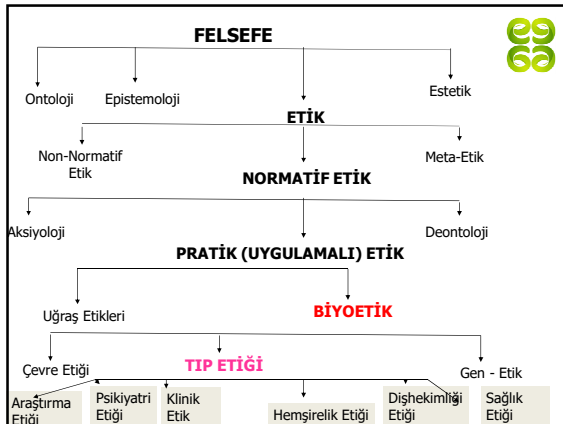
FELSEFE

Ontoloji

Epistemoloji

Estetik

ETİK

Non-Normatif Etik

Meta-Etik

NORMATİF ETİK

Aksiyoloji

Deontoloji

PRATİK (UYGULAMALI) ETİK

Uğraş Etikleri

BİYOETİK

Çevre Etiği

TIP ETİĞİ

Gen - Etik

Araştırma Etiği

Psikiyatri Etiği

Klinik Etik

Hemşirelik Etiği

Dişhekimliği Etiği

Sağlık Etiği